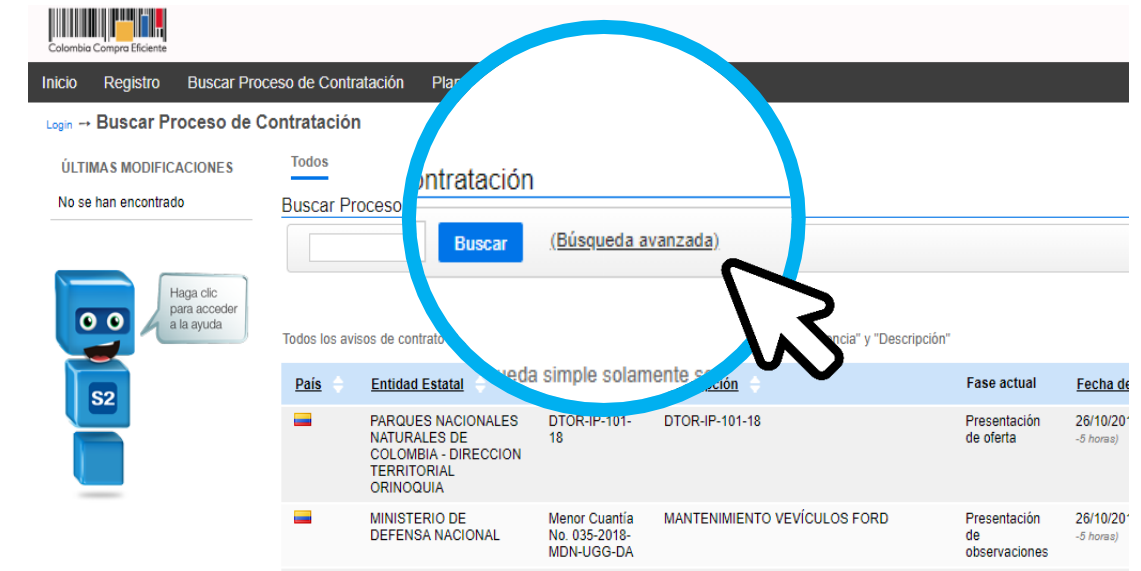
Colombia Compra Eficiente

Inicio Registro Buscar Proceso de Contratación Pla

Login → Buscar Proceso de Contratación

ÚLTIMAS MODIFICACIONES

No se han encontrado

Haga clic para acceder a la ayuda

S2

Todos

ontratación

Buscar Proceso

Buscar (Búsqueda avanzada)

Todos los avisos de contrato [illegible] ncia" y "Descripción"

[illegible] ueda simple solamente s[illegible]

| País | Entidad Estatal | | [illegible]ción | Fase actual | Fecha de |
|---|---|---|---|---|---|
| | PARQUES NACIONALES NATURALES DE COLOMBIA - DIRECCION TERRITORIAL ORINOQUIA | DTOR-IP-101-18 | DTOR-IP-101-18 | Presentación de oferta | 26/10/201 -5 horas) |
| | MINISTERIO DE DEFENSA NACIONAL | Menor Cuantía No. 035-2018-MDN-UGG-DA | MANTENIMIENTO VEVÍCULOS FORD | Presentación de observaciones | 26/10/201 -5 horas) |